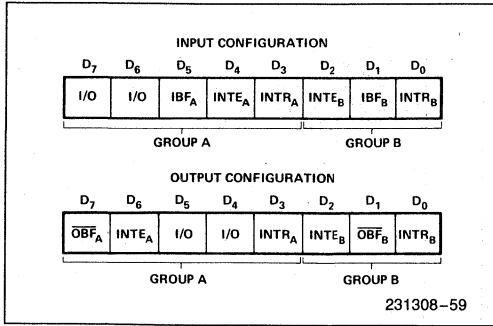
INPUT CONFIGURATION

| $D_7$ | $D_6$ | $D_5$ | $D_4$ | $D_3$ | $D_2$ | $D_1$ | $D_0$ |
|---|---|---|---|---|---|---|---|
| I/O | I/O | $IBF_A$ | $INTE_A$ | $INTR_A$ | $INTE_B$ | $IBF_B$ | $INTR_B$ |

GROUP A

GROUP B

OUTPUT CONFIGURATION

| $D_7$ | $D_6$ | $D_5$ | $D_4$ | $D_3$ | $D_2$ | $D_1$ | $D_0$ |
|---|---|---|---|---|---|---|---|
| $\overline{OBF}_A$ | $INTE_A$ | I/O | I/O | $INTR_A$ | $INTE_B$ | $\overline{OBF}_B$ | $INTR_B$ |

GROUP A

GROUP B

231308–59